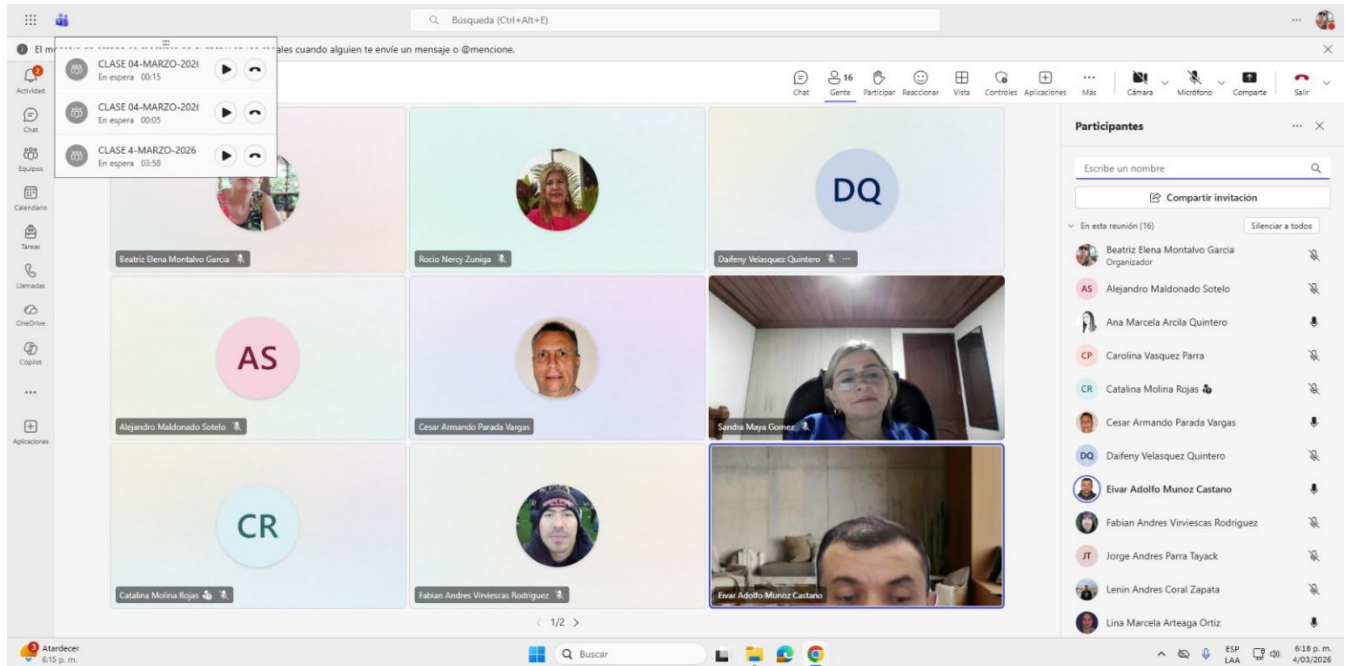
Búsqueda (Ctrl+Alt+E)

El m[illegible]ales cuando alguien te envíe un mensaje o @mencione.

CLASE 04-MARZO-202(
En espera 00:15

CLASE 04-MARZO-202(
En espera 00:05

CLASE 4-MARZO-2026
En espera 03:58

Actividad
Chat
Equipos
Calendario
Tareas
Llamadas
OneDrive
Copilot
...
Aplicaciones

Chat
16 Gente
Participar
Reaccionar
Vista
Controles
Aplicaciones
Más
Cámara
Micrófono
Comparte
Salir

DQ
Beatriz Elena Montalvo Garcia
Rocio Nercy Zuniga
Daifeny Velasquez Quintero

AS
Alejandro Maldonado Sotelo
Cesar Armando Parada Vargas
Sandra Maya Gomez

CR
Catalina Molina Rojas
Fabian Andres Virviescas Rodriguez
Eivar Adolfo Munoz Castano

1/2

Participantes
Escribe un nombre
Compartir invitación
En esta reunión (16)
Silenciar a todos
Beatriz Elena Montalvo Garcia
Organizador
AS Alejandro Maldonado Sotelo
Ana Marcela Arcila Quintero
CP Carolina Vasquez Parra
CR Catalina Molina Rojas
Cesar Armando Parada Vargas
DQ Daifeny Velasquez Quintero
Eivar Adolfo Munoz Castano
Fabian Andres Virviescas Rodriguez
JT Jorge Andres Parra Tayack
Lenin Andres Coral Zapata
Lina Marcela Arteaga Ortiz

Atardecer
6:15 p. m.
Buscar
ESP
LAA
6:18 p. m.
4/03/2026